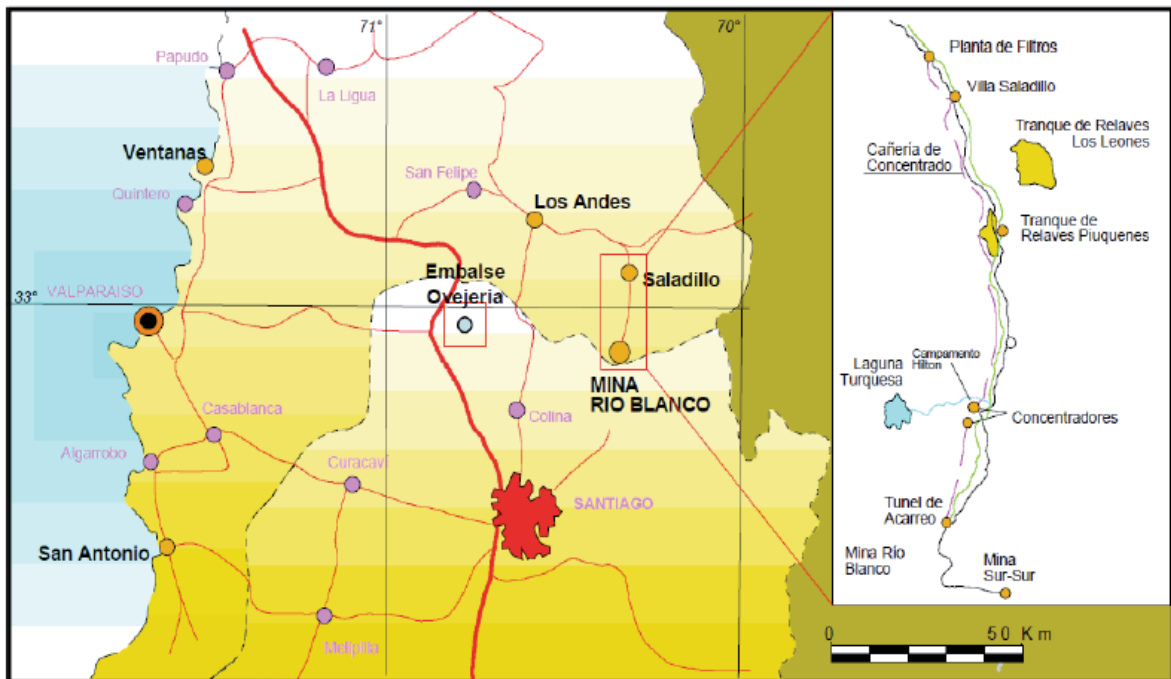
71°
70°
Papudo
La Ligua
Ventanas
San Felipe
Quintero
Los Andes
Embalse Ovejeria
Saladillo
33°
VALPARAISO
MINA RIO BLANCO
Casablanca
Colina
Algarrobo
Curacaví
SANTIAGO
San Antonio
Melipilla
Planta de Filtros
Villa Saladillo
Tranque de Relaves Los Leones
Cañería de Concentrado
Tranque de Relaves Piuquenes
Laguna Turquesa
Campamento Hilton
Concentradores
Tunel de Acarreo
Mina Río Blanco
Mina Sur-Sur
0
50 Km